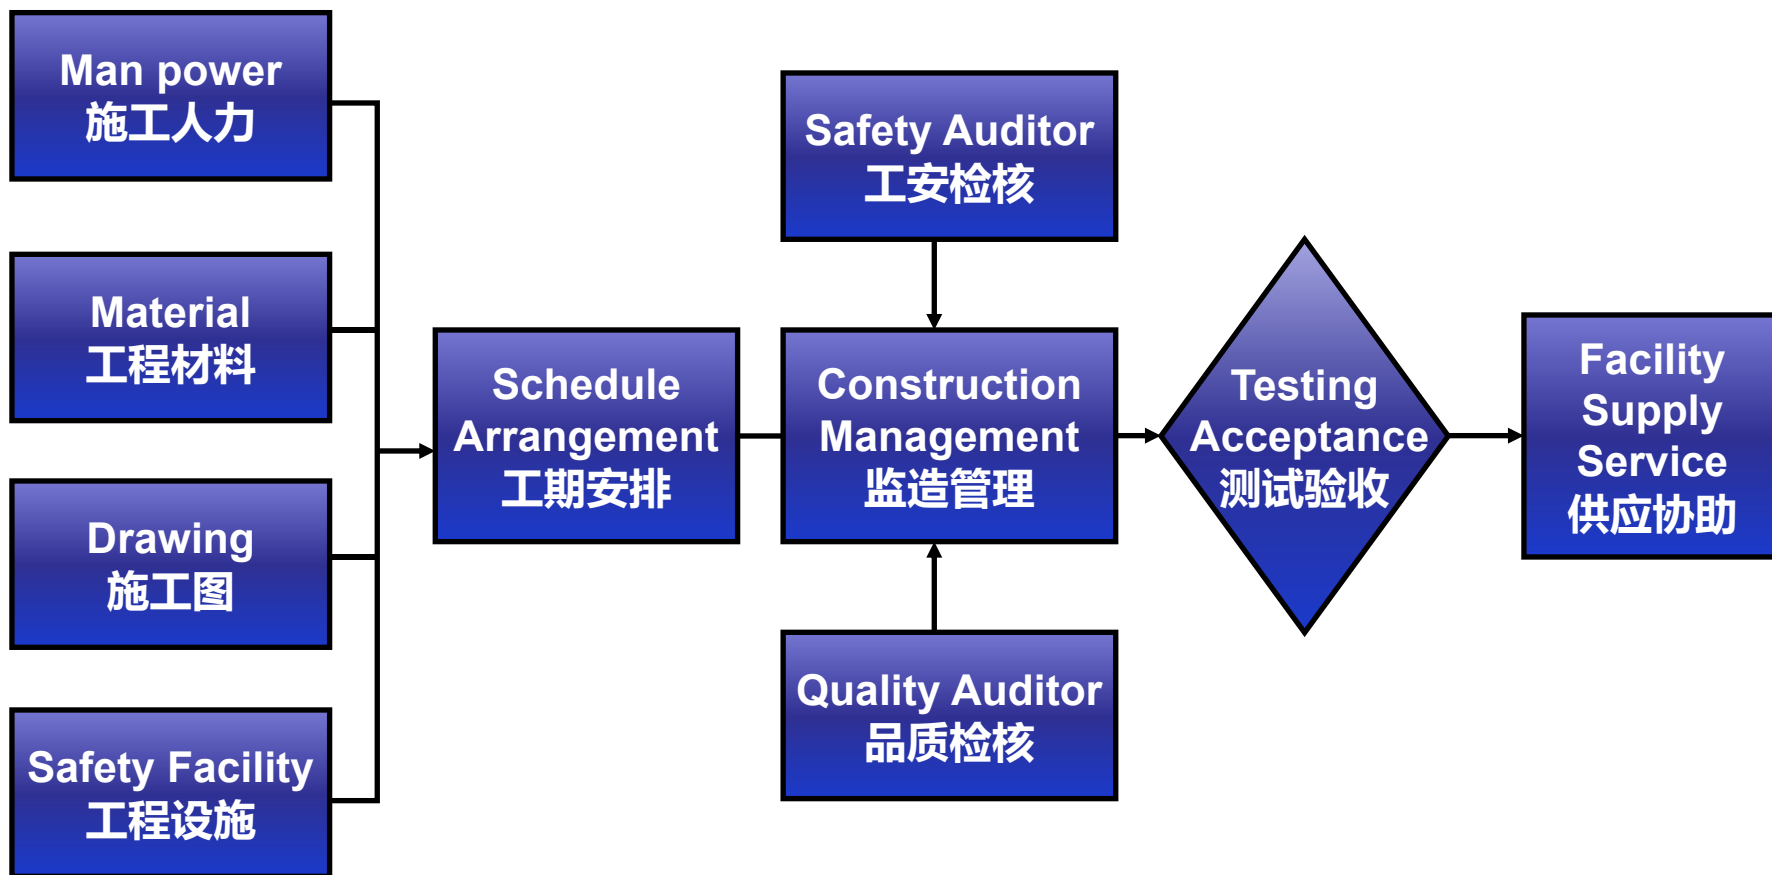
Man power
施工人力

Material
工程材料

Drawing
施工图

Safety Facility
工程设施

Schedule
Arrangement
工期安排

Safety Auditor
工安检核

Construction
Management
监造管理

Quality Auditor
品质检核

Testing
Acceptance
测试验收

Facility
Supply
Service
供应协助